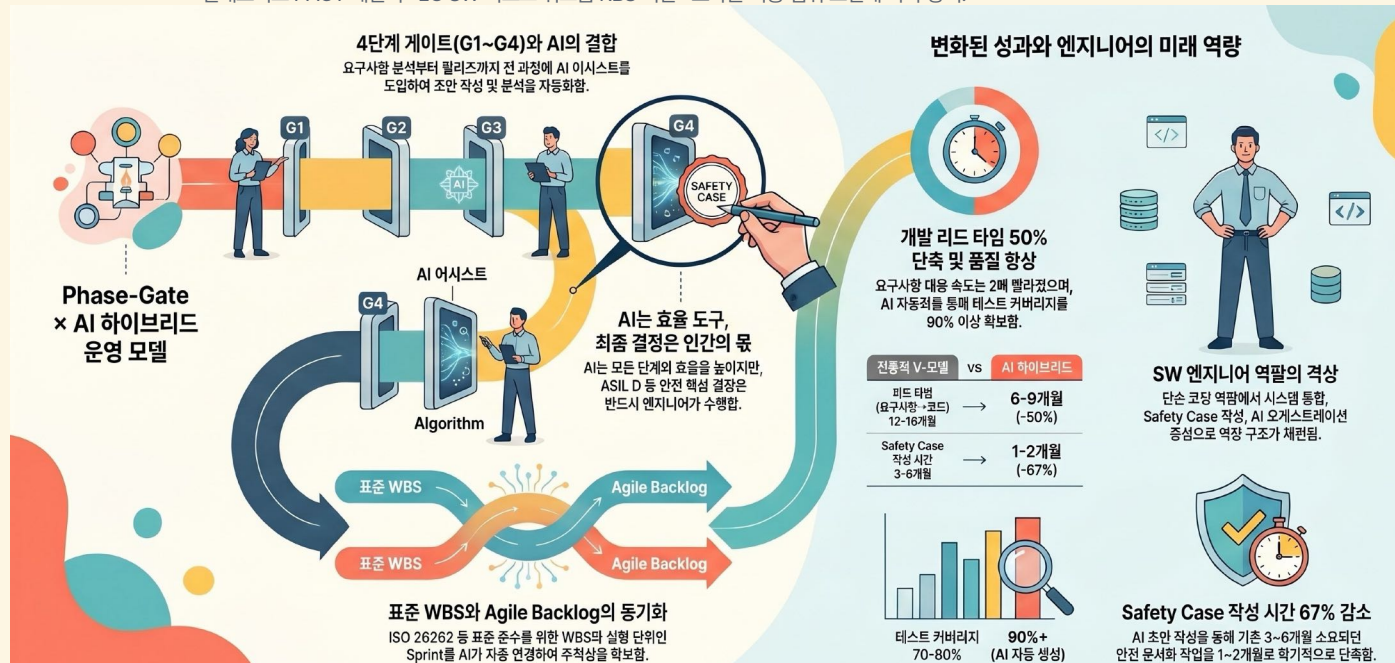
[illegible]

4단계 게이트(G1~G4)와 AI의 결합
요구사항 분석부터 릴리즈까지 전 과정에 AI 이시스트를 도입하여 조안 작성 및 분석을 자동화함.

G1 G2 G3 G4

AI

SAFETY CASE

Phase-Gate × AI 하이브리드 운영 모델

AI 어시스트

G4

Algorithm

AI는 효율 도구, 최좀 결정은 인간의 몫
AI는 모든 단계의 효율을 높이지만, ASIL D 등 안전 핵심 결정은 반드시 엔지니어가 수행함.

표준 WBS
Agile Backlog
표준 WBS
Agile Backlog

표준 WBS와 Agile Backlog의 동기화
ISO 26262 등 표준 준수를 위한 WBS와 실행 단위인 Sprint를 AI가 자종 연결하여 추적상을 확보함.

변화된 성과와 엔지니어의 미래 역량

개발 리드 타임 50% 단축 및 품질 향상
요구사항 대응 속도는 2배 빨라졌으며, AI 자동적를 통해 테스트 커버리지를 90% 이상 확보함.

| 전통적 V-모델 | vs | AI 하이브리드 |
|---|---|---|
| 피드 타범 (요구사항→코드) 12-16개월 | → | 6-9개월 (-50%) |
| Safety Case 작성 시간 3-6개월 | → | 1-2개월 (-67%) |

테스트 커버리지 70-80%
90%+ (AI 자동 생성)

</>
</>

SW 엔지니어 역팔의 격상
단순 코딩 역팜에서 시스템 통합, Safety Case 작성, AI 오게스트레이션 증심으로 역량 구조가 채편됨.

Safety Case 작성 시간 67% 감소
AI 초안 작성을 통해 기존 3~6개월 소요되던 안전 문서화 작업을 1~2개월로 획기적으로 단축함.